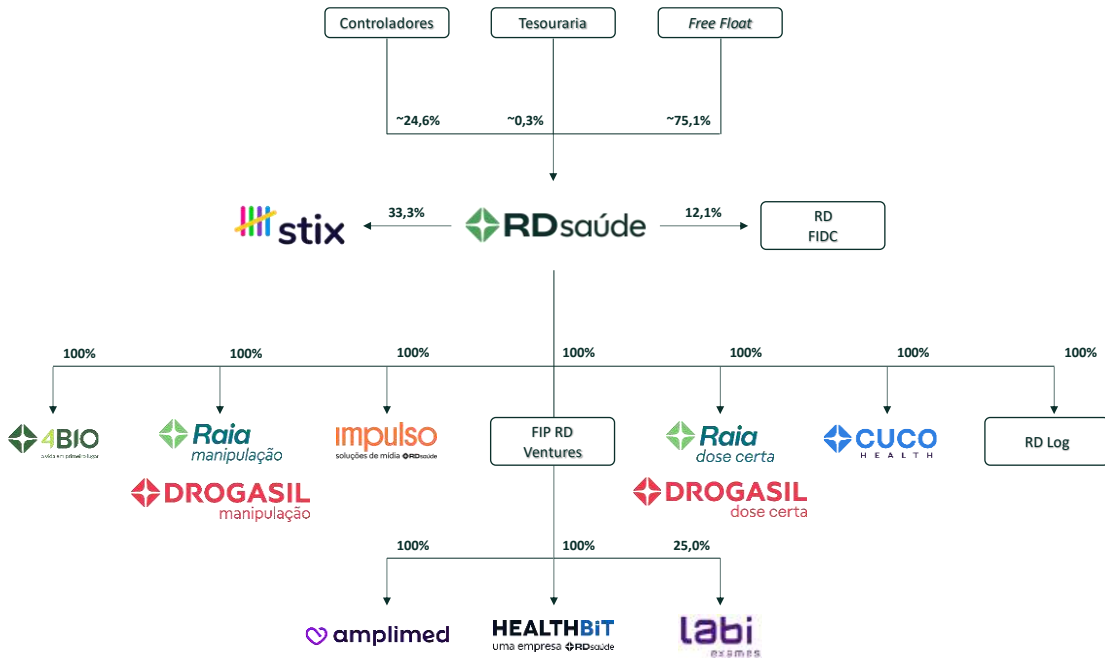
Controladores
Tesouraria
*Free Float*

~24,6%
~0,3%
~75,1%

stix
33,3%
RDsaúde
12,1%
RD FIDC

100%
100%
100%
100%
100%
100%
100%

4BIO
a vida em primeiro lugar

Raia manipulação
DROGASIL manipulação

impulso
soluções de mídia RDsaúde

FIP RD Ventures

Raia dose certa
DROGASIL dose certa

CUCO HEALTH

RD Log

100%
100%
25,0%

amplimed
HEALTHBIT
uma empresa RDsaúde
labi exames